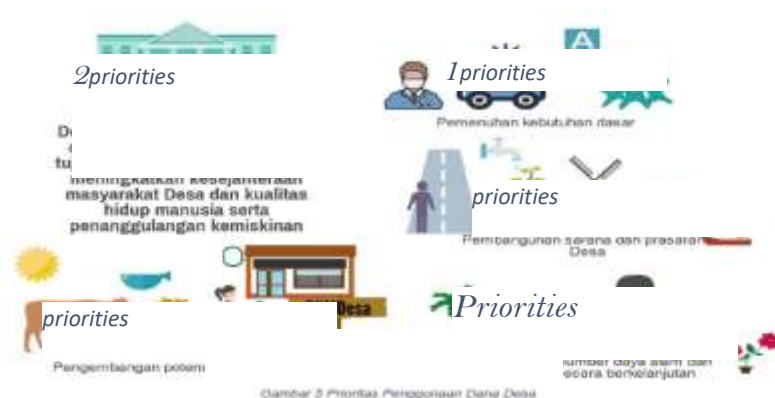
2priorities

1priorities

Pemenuhan kebutuhan dasar

De
tu

meningkatkan kesejahteraan masyarakat Desa dan kualitas hidup manusia serta penanggulangan kemiskinan

priorities

Pembangunan sarana dan prasarana Desa

priorities

Desa

Priorities

Pengembangan potensi

sumber daya alam dan secara berkelanjutan

Gambar 5 Prioritas Penggunaan Dana Desa